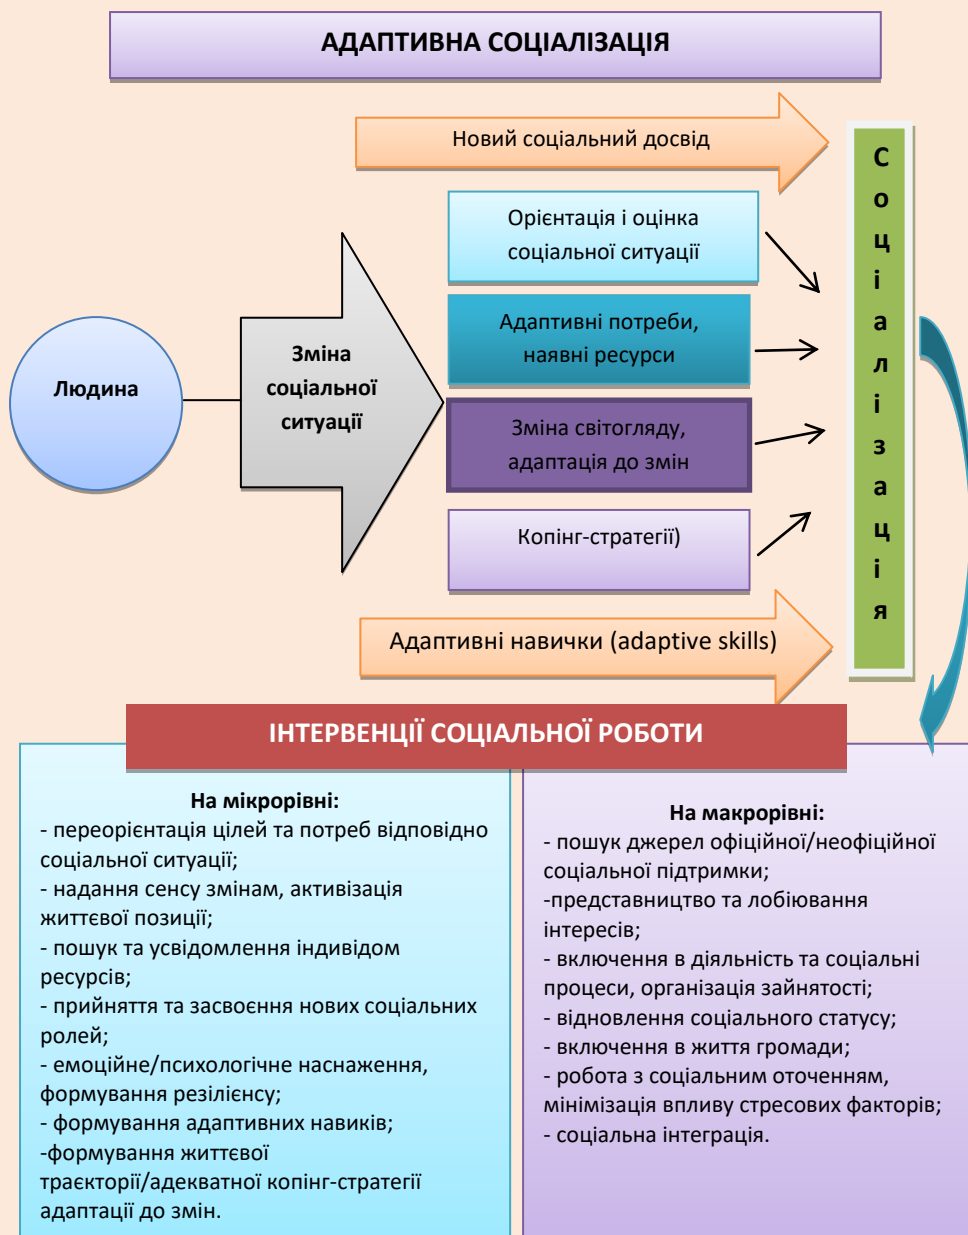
АДАПТИВНА СОЦІАЛІЗАЦІЯ

Новий соціальний досвід

Людина

Зміна соціальної ситуації

Орієнтація і оцінка соціальної ситуації

Адаптивні потреби, наявні ресурси

Зміна світогляду, адаптація до змін

Копінг-стратегії)

Адаптивні навички (adaptive skills)

С о ц і а л і з а ц і я

ІНТЕРВЕНЦІЇ СОЦІАЛЬНОЇ РОБОТИ

На мікрорівні:
- переорієнтація цілей та потреб відповідно соціальної ситуації;
- надання сенсу змінам, активізація життєвої позиції;
- пошук та усвідомлення індивідом ресурсів;
- прийняття та засвоєння нових соціальних ролей;
- емоційне/психологічне наснаження, формування резілієнсу;
- формування адаптивних навиків;
-формування життєвої траєкторії/адекватної копінг-стратегії адаптації до змін.

На макрорівні:
- пошук джерел офіційної/неофіційної соціальної підтримки;
-представництво та лобіювання інтересів;
- включення в діяльність та соціальні процеси, організація зайнятості;
- відновлення соціального статусу;
- включення в життя громади;
- робота з соціальним оточенням, мінімізація впливу стресових факторів;
- соціальна інтеграція.